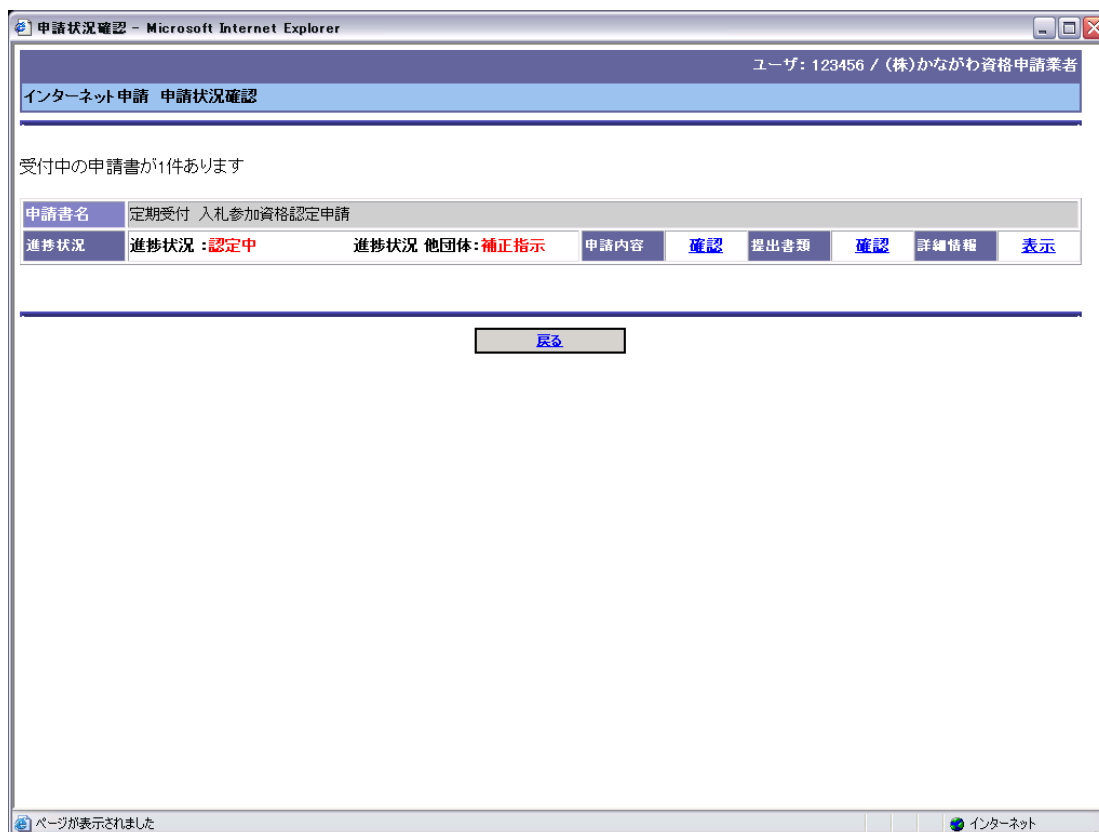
申請状況確認 - Microsoft Internet Explorer

ユーザ：123456 / (株)かながわ資格申請業者

インターネット申請　申請状況確認

受付中の申請書が1件あります

| 申請書名 | 定期受付 入札参加資格認定申請 | | | | | | | |
|---|---|---|---|---|---|---|---|---|
| 進捗状況 | 進捗状況 :認定中 | 進捗状況 他団体:補正指示 | 申請内容 | 確認 | 提出書類 | 確認 | 詳細情報 | 表示 |

戻る

ページが表示されました

インターネット